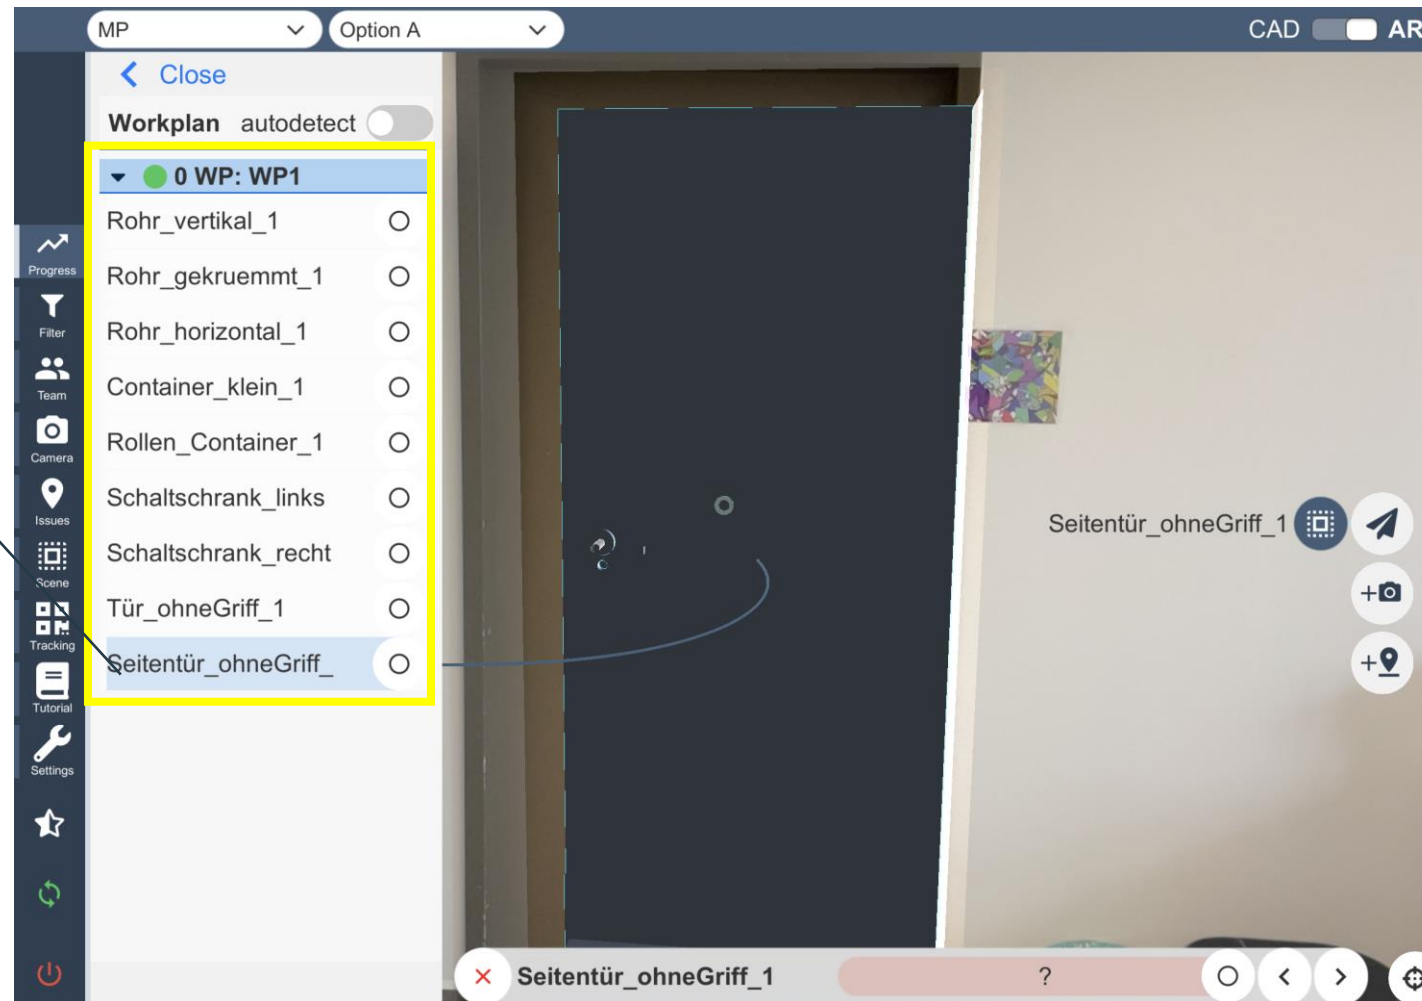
MP
Option A
CAD
AR

Close

Workplan autodetect

0 WP: WP1
Rohr_vertikal_1
Rohr_gekruemmt_1
Rohr_horizontal_1
Container_klein_1
Rollen_Container_1
Schaltschrank_links
Schaltschrank_recht
Tür_ohneGriff_1
Seitentür_ohneGriff_

Progress
Filter
Team
Camera
Issues
Scene
Tracking
Tutorial
Settings

Seitentür_ohneGriff_1

Seitentür_ohneGriff_1
?